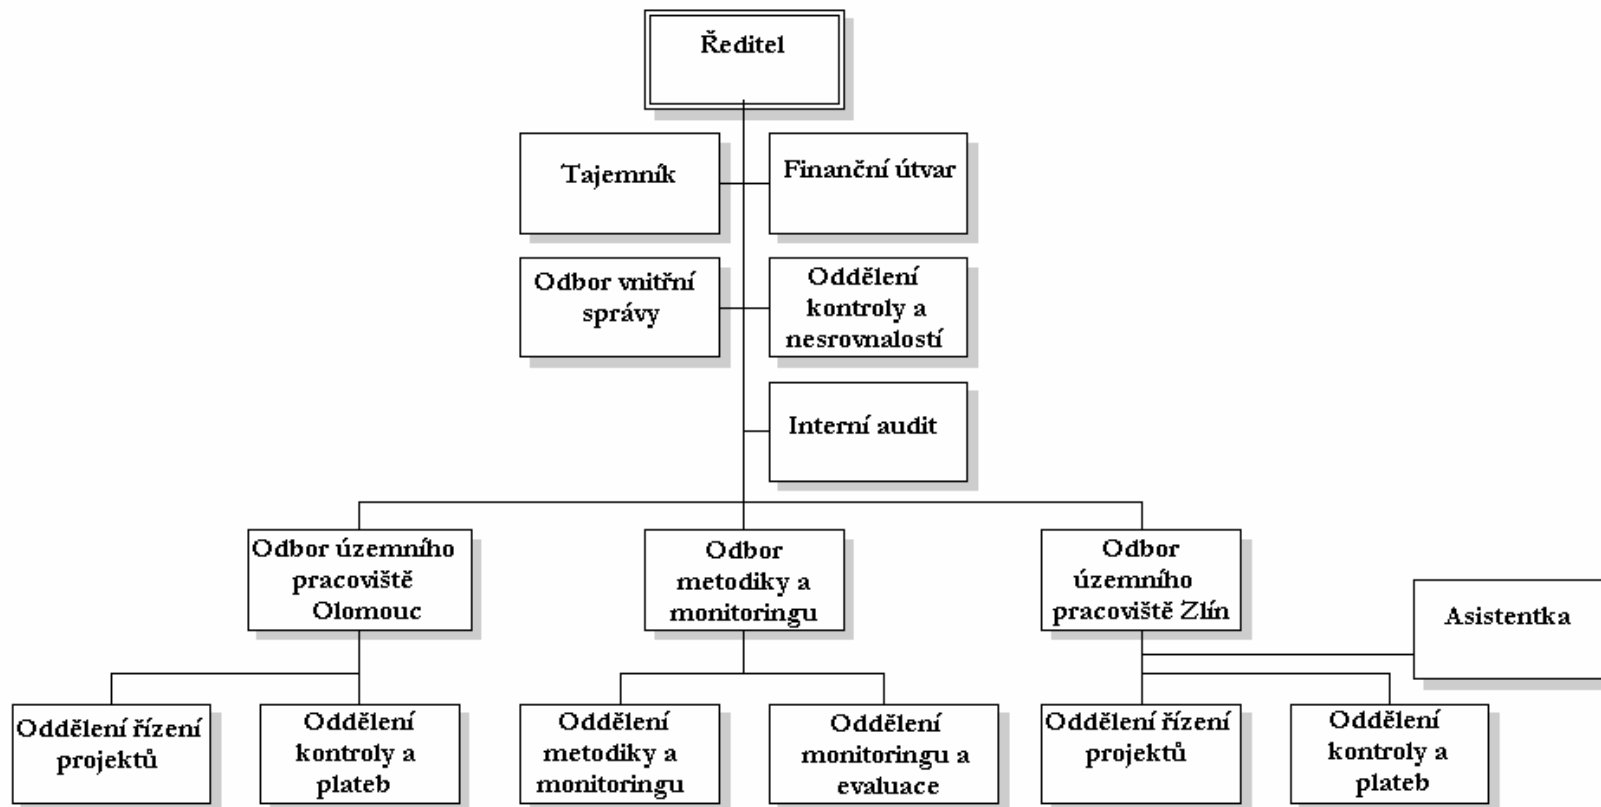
Ředitel

Tajemník

Finanční útvar

Odbor vnitřní správy

Oddělení kontroly a nesrovnalostí

Interní audit

Odbor územního pracoviště Olomouc

Odbor metodiky a monitoringu

Odbor územního pracoviště Zlín

Asistentka

Oddělení řízení projektů

Oddělení kontroly a plateb

Oddělení metodiky a monitoringu

Oddělení monitoringu a evaluace

Oddělení řízení projektů

Oddělení kontroly a plateb